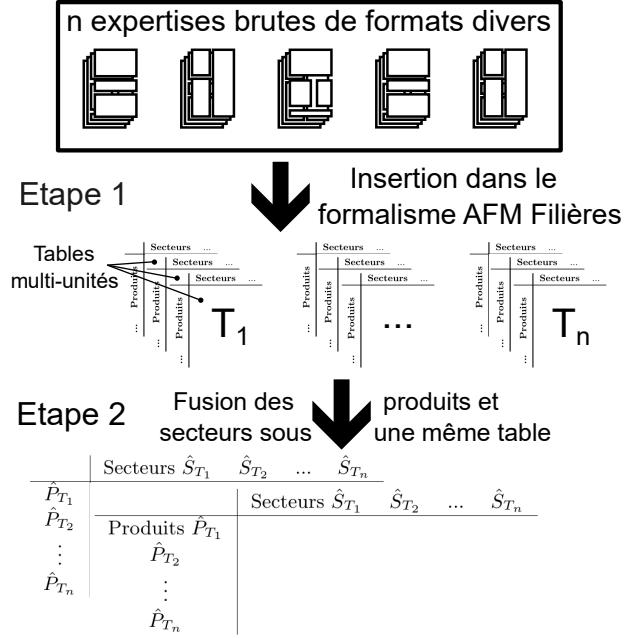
n expertises brutes de formats divers

Etape 1

Insertion dans le formalisme AFM Filières

Tables multi-unités

Secteurs ...
Secteurs ...
Secteurs ...
Produits ...
Produits ...
Produits ...
$T_1$

Secteurs ...
Secteurs ...
Secteurs
Produits ...
Produits ...
Produits ...
...

Secteurs ...
Secteurs ...
Secteurs
Produits ...
Produits ...
Produits ...
$T_n$

Etape 2

Fusion des secteurs sous produits et une même table

Secteurs $\hat{S}_{T_1}$ $\hat{S}_{T_2}$ ... $\hat{S}_{T_n}$

$\hat{P}_{T_1}$
$\hat{P}_{T_2}$
$\vdots$
$\hat{P}_{T_n}$

Secteurs $\hat{S}_{T_1}$ $\hat{S}_{T_2}$ ... $\hat{S}_{T_n}$

Produits $\hat{P}_{T_1}$
$\hat{P}_{T_2}$
$\vdots$
$\hat{P}_{T_n}$